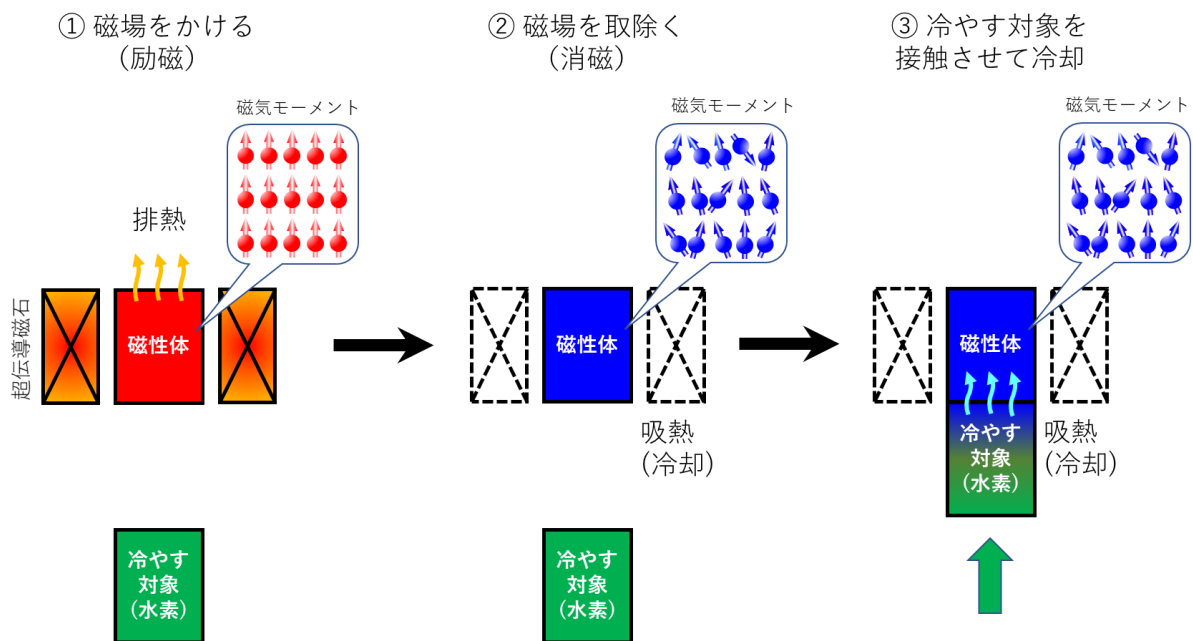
① 磁場をかける
（励磁）

磁気モーメント

排熱

超伝導磁石

磁性体

冷やす
対象
（水素）

② 磁場を取除く
（消磁）

磁気モーメント

磁性体

吸熱
（冷却）

冷やす
対象
（水素）

③ 冷やす対象を
接触させて冷却

磁気モーメント

磁性体

冷やす
対象
（水素）

吸熱
（冷却）